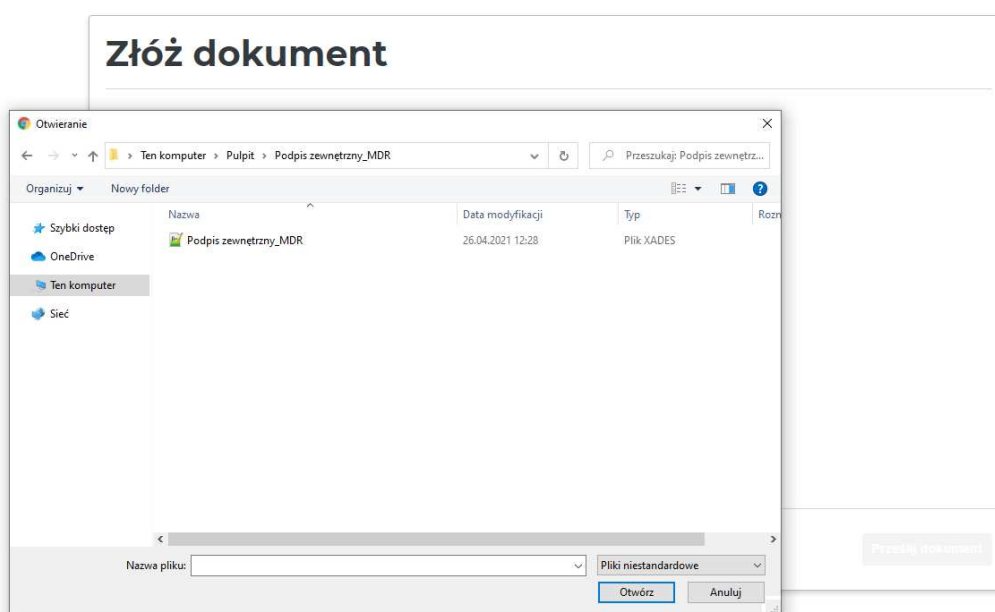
Złóż dokument

Otwieranie

Ten komputer > Pulpit > Podpis zewnętrzny_MDR

Przeszukaj: Podpis zewnętrz...

Organizuj ▾ Nowy folder

Szybki dostęp
OneDrive
Ten komputer
Sieć

| Nazwa | Data modyfikacji | Typ | Rozn |
|---|---|---|---|
| Podpis zewnętrzny_MDR | 26.04.2021 12:28 | Plik XADES | |

Nazwa pliku:

Pliki niestandardowe

Otwórz Anuluj

Prześlij dokument